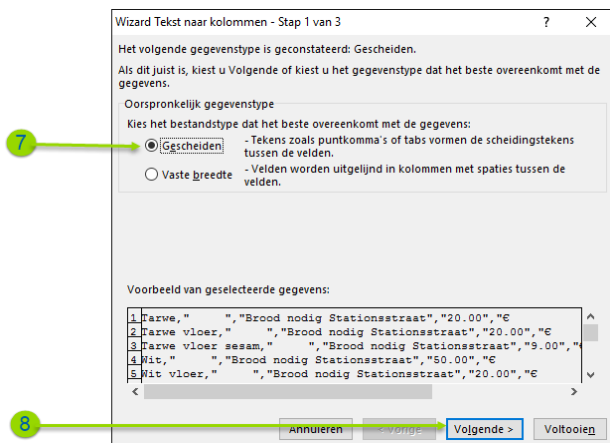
Wizard Tekst naar kolommen - Stap 1 van 3 ? ×

Het volgende gegevenstype is geconstateerd: Gescheiden.

Als dit juist is, kiest u Volgende of kiest u het gegevenstype dat het beste overeenkomt met de gegevens.

Oorspronkelijk gegevenstype

Kies het bestandstype dat het beste overeenkomt met de gegevens:

7

Gescheiden - Tekens zoals puntkomma's of tabs vormen de scheidingstekens tussen de velden.

Vaste breedte - Velden worden uitgelijnd in kolommen met spaties tussen de velden.

Voorbeeld van geselecteerde gegevens:

1 Tarwe,"     ","Brood nodig Stationsstraat","20.00","€
2 Tarwe vloer,"     ","Brood nodig Stationsstraat","20.00","€
3 Tarwe vloer sesam,"     ","Brood nodig Stationsstraat","9.00","€
4 Wit,"     ","Brood nodig Stationsstraat","50.00","€
5 Wit vloer,"     ","Brood nodig Stationsstraat","20.00","€

8

Annuleren < Vorige Volgende > Voltooien